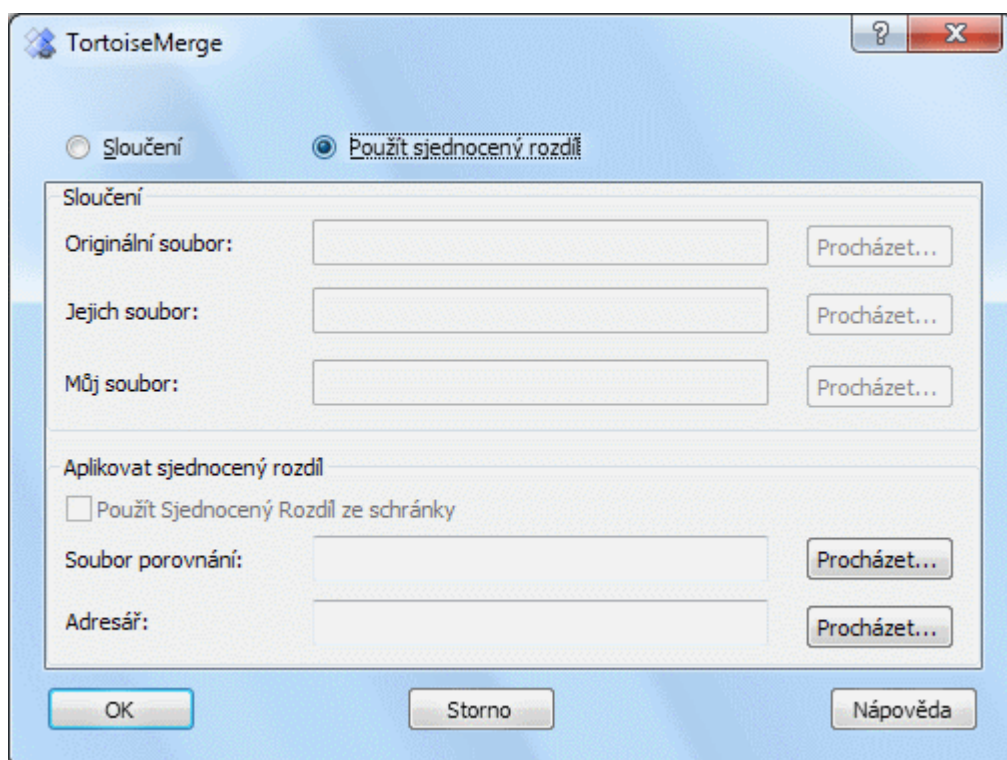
TortoiseMerge

?

X

Sloučení

Použít sjednocený rozdíl

Sloučení

Originální soubor:

Procházet...

Jejich soubor:

Procházet...

Můj soubor:

Procházet...

Aplikovat sjednocený rozdíl

Použít Sjednocený Rozdíl ze schránky

Soubor porovnání:

Procházet...

Adresář:

Procházet...

OK

Storno

Nápověda